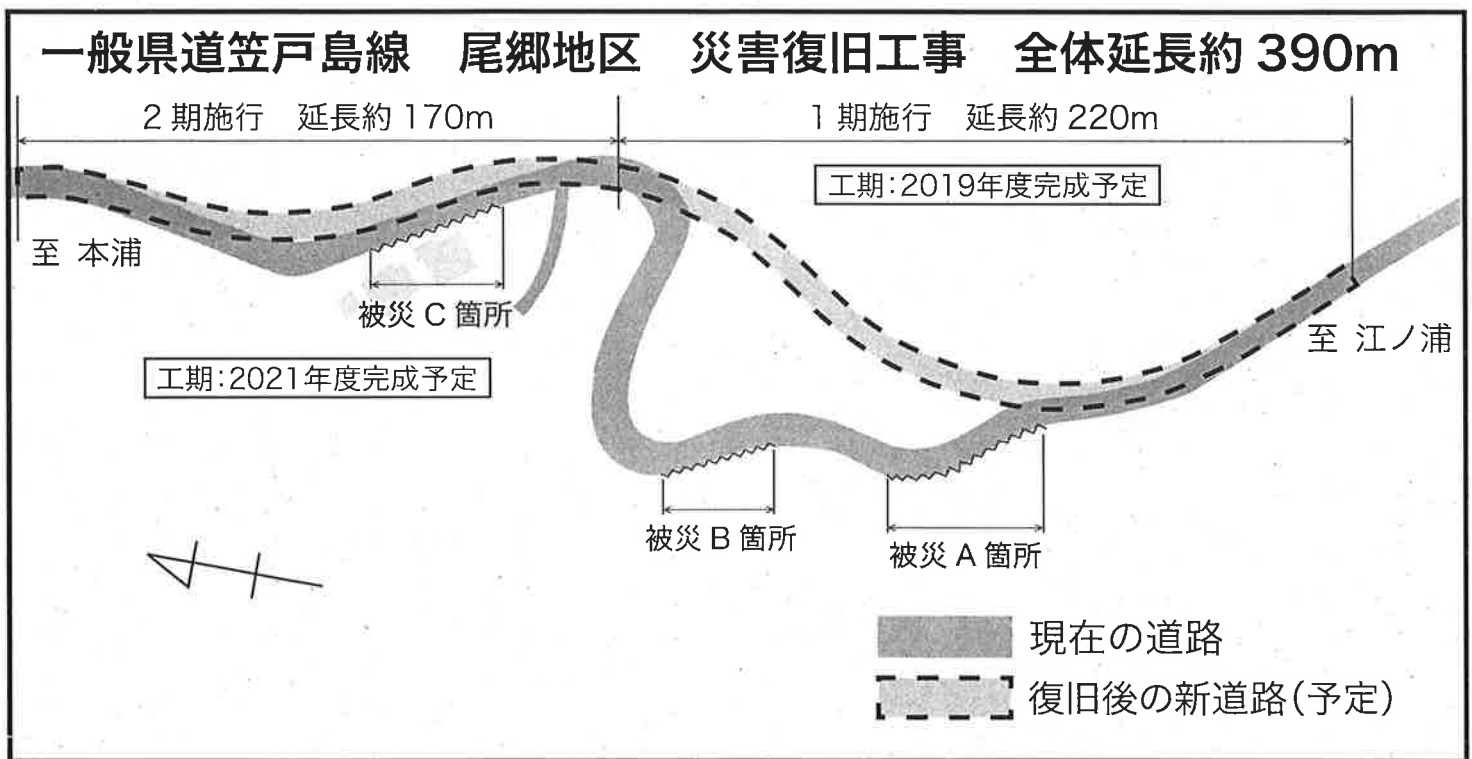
一般県道笠戸島線　尾郷地区　災害復旧工事　全体延長約 390m

2 期施行　延長約 170m

1 期施行　延長約 220m

工期：2019年度完成予定

至 本浦

被災 C 箇所

至 江ノ浦

工期：2021年度完成予定

被災 B 箇所

被災 A 箇所

現在の道路

復旧後の新道路（予定）